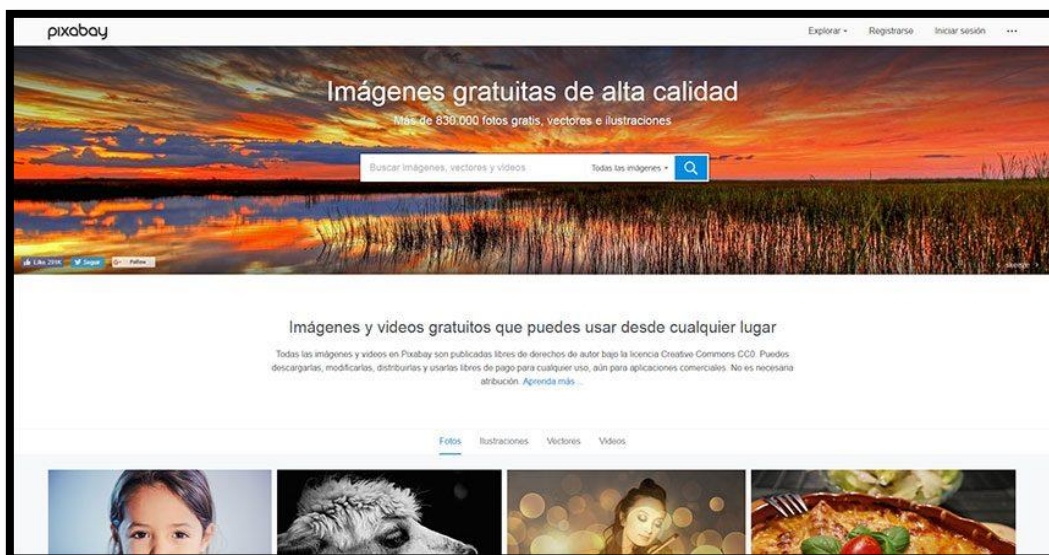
pixabay

Explorar ▾ Registrarse Iniciar sesión ···

Imágenes gratuitas de alta calidad

Más de 830.000 fotos gratis, vectores e ilustraciones

Buscar imágenes, vectores y videos

Todas las imágenes ▾

Like 299K Seguir G+ Follow

Imágenes y videos gratuitos que puedes usar desde cualquier lugar

Todas las imágenes y videos en Pixabay son publicadas libres de derechos de autor bajo la licencia Creative Commons CC0. Puedes descargarlas, modificarlas, distribuirlas y usarlas libres de pago para cualquier uso, aún para aplicaciones comerciales. No es necesaria atribución. Aprenda más ...

Fotos Ilustraciones Vectores Videos